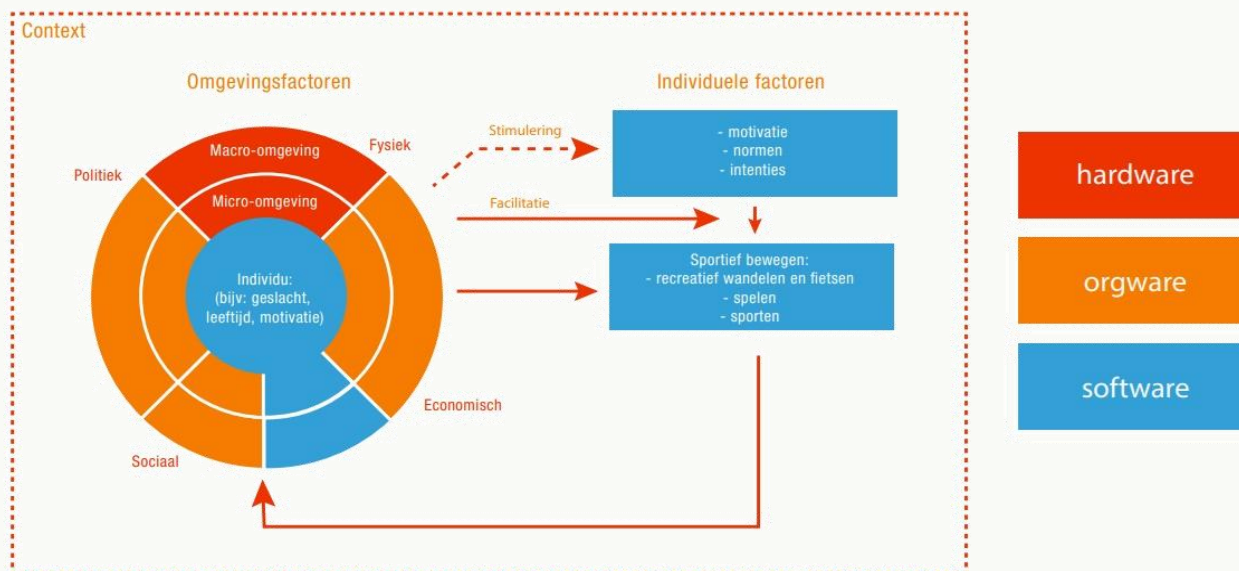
Context

Omgevingsfactoren

Politiek

Macro-omgeving

Fysiek

Micro-omgeving

Individu:
(bijv: geslacht, leeftijd, motivatie)

Sociaal

Economisch

Stimulering

Facilitatie

Individuele factoren

- motivatie
- normen
- intenties

Sportief bewegen:
- recreatief wandelen en fietsen
- spelen
- sporten

hardware

orgware

software